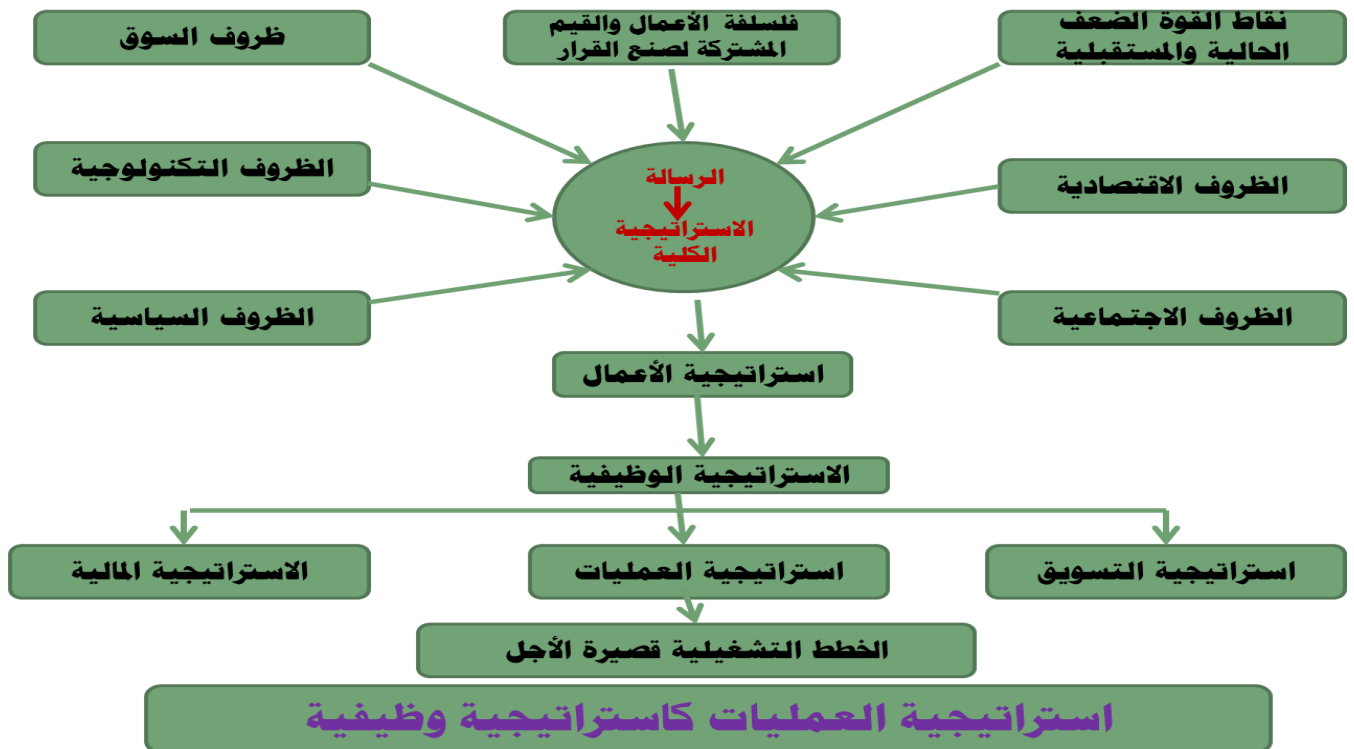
نقاط القوة الضعف الحالية والمستقبلية

فلسفة الأعمال والقيم المشتركة لصنع القرار

ظروف السوق

الظروف الاقتصادية

الرسالة

الاستراتيجية الكلية

الظروف التكنولوجية

الظروف الاجتماعية

الظروف السياسية

استراتيجية الأعمال

الاستراتيجية الوظيفية

استراتيجية التسويق

استراتيجية العمليات

الاستراتيجية المالية

الخطط التشغيلية قصيرة الأجل

استراتيجية العمليات كاستراتيجية وظيفية